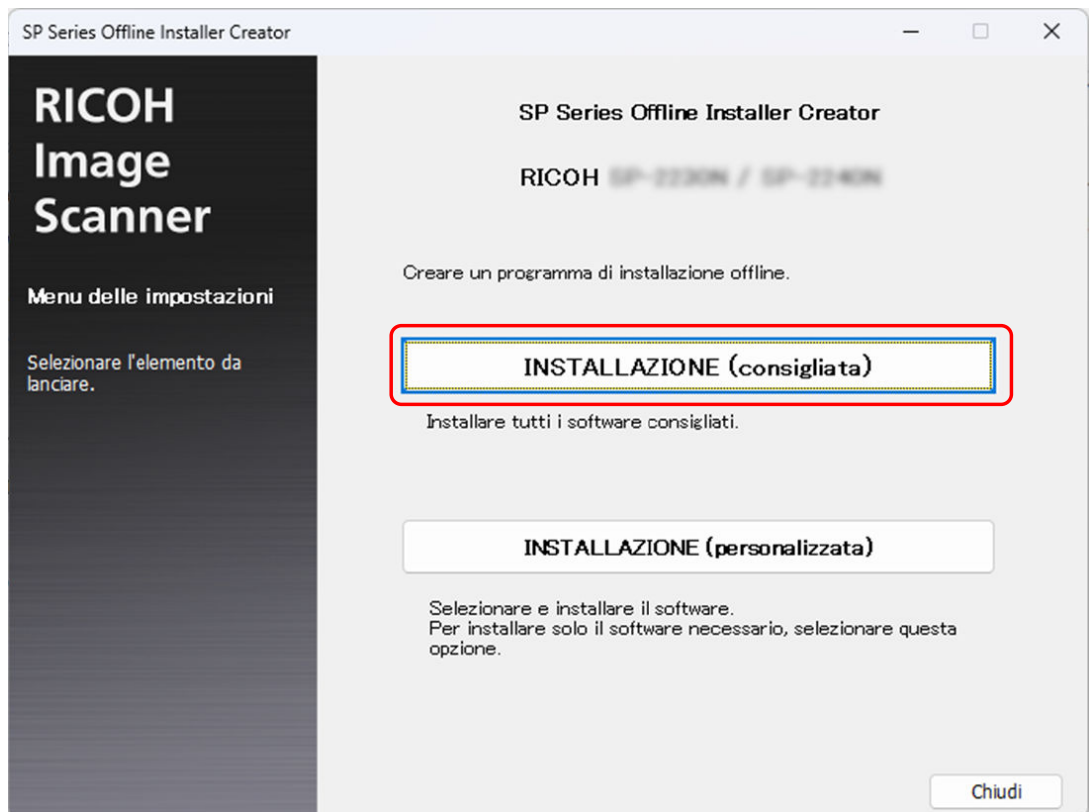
SP Series Offline Installer Creator

RICOH Image Scanner

Menu delle impostazioni

Selezionare l'elemento da lanciare.

SP Series Offline Installer Creator

RICOH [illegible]

Creare un programma di installazione offline.

INSTALLAZIONE (consigliata)

Installare tutti i software consigliati.

INSTALLAZIONE (personalizzata)

Selezionare e installare il software.
Per installare solo il software necessario, selezionare questa opzione.

Chiudi